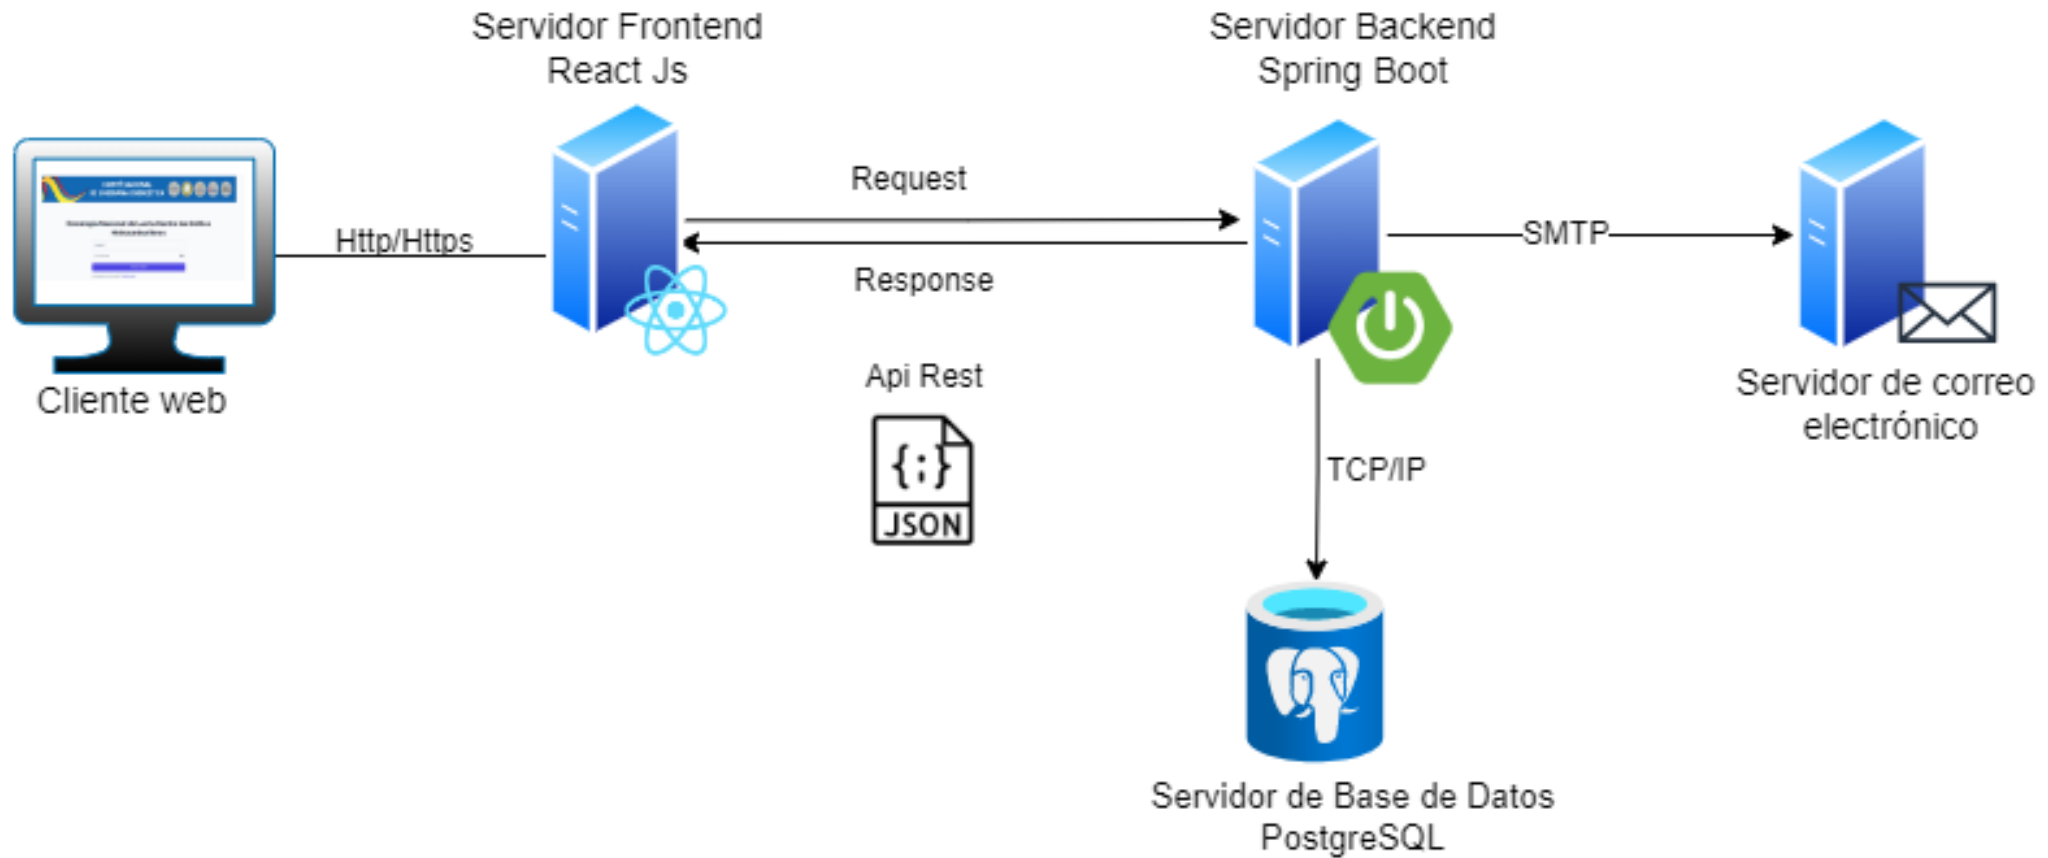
Servidor Frontend
React Js

Servidor Backend
Spring Boot

Request

Http/Https

Response

SMTP

Cliente web

Api Rest

{;}
JSON

TCP/IP

Servidor de correo electrónico

Servidor de Base de Datos
PostgreSQL